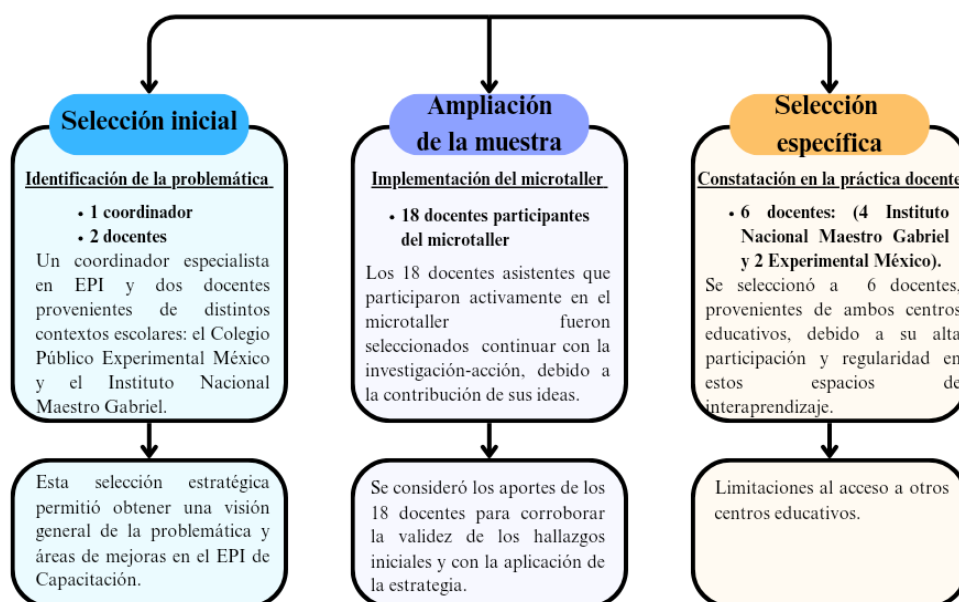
Selección inicial

Identificación de la problemática

• 1 coordinador
• 2 docentes

Un coordinador especialista en EPI y dos docentes provenientes de distintos contextos escolares: el Colegio Público Experimental México y el Instituto Nacional Maestro Gabriel.

Esta selección estratégica permitió obtener una visión general de la problemática y áreas de mejoras en el EPI de Capacitación.

Ampliación de la muestra

Implementación del microtaller

• 18 docentes participantes del microtaller

Los 18 docentes asistentes que participaron activamente en el microtaller fueron seleccionados continuar con la investigación-acción, debido a la contribución de sus ideas.

Se consideró los aportes de los 18 docentes para corroborar la validez de los hallazgos iniciales y con la aplicación de la estrategia.

Selección específica

Constatación en la práctica docente

• 6 docentes: (4 Instituto Nacional Maestro Gabriel y 2 Experimental México).

Se seleccionó a 6 docentes, provenientes de ambos centros educativos, debido a su alta participación y regularidad en estos espacios de interaprendizaje.

Limitaciones al acceso a otros centros educativos.